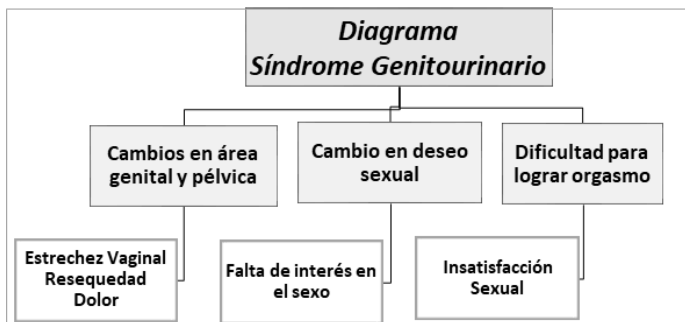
Diagrama
Síndrome Genitourinario

Cambios en área genital y pélvica

Cambio en deseo sexual

Dificultad para lograr orgasmo

Estrechez Vaginal
Resequedad
Dolor

Falta de interés en el sexo

Insatisfacción Sexual